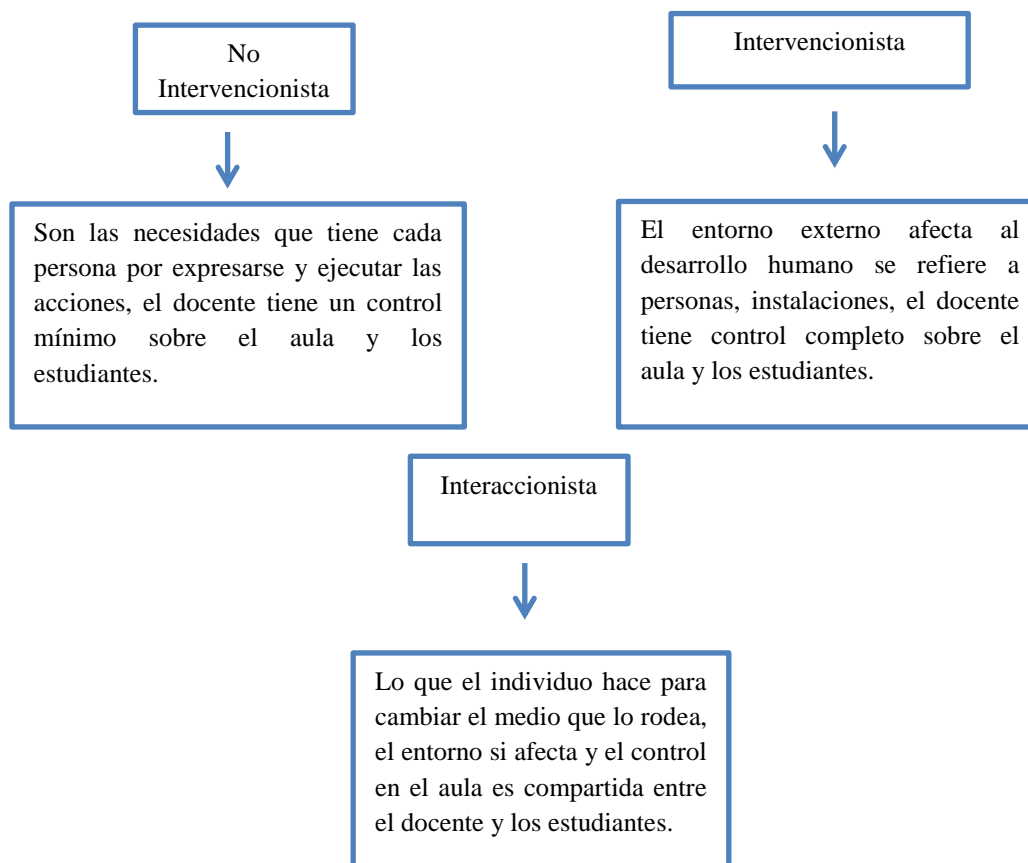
No Intervencionista

Son las necesidades que tiene cada persona por expresarse y ejecutar las acciones, el docente tiene un control mínimo sobre el aula y los estudiantes.

Intervencionista

El entorno externo afecta al desarrollo humano se refiere a personas, instalaciones, el docente tiene control completo sobre el aula y los estudiantes.

Interaccionista

Lo que el individuo hace para cambiar el medio que lo rodea, el entorno si afecta y el control en el aula es compartida entre el docente y los estudiantes.